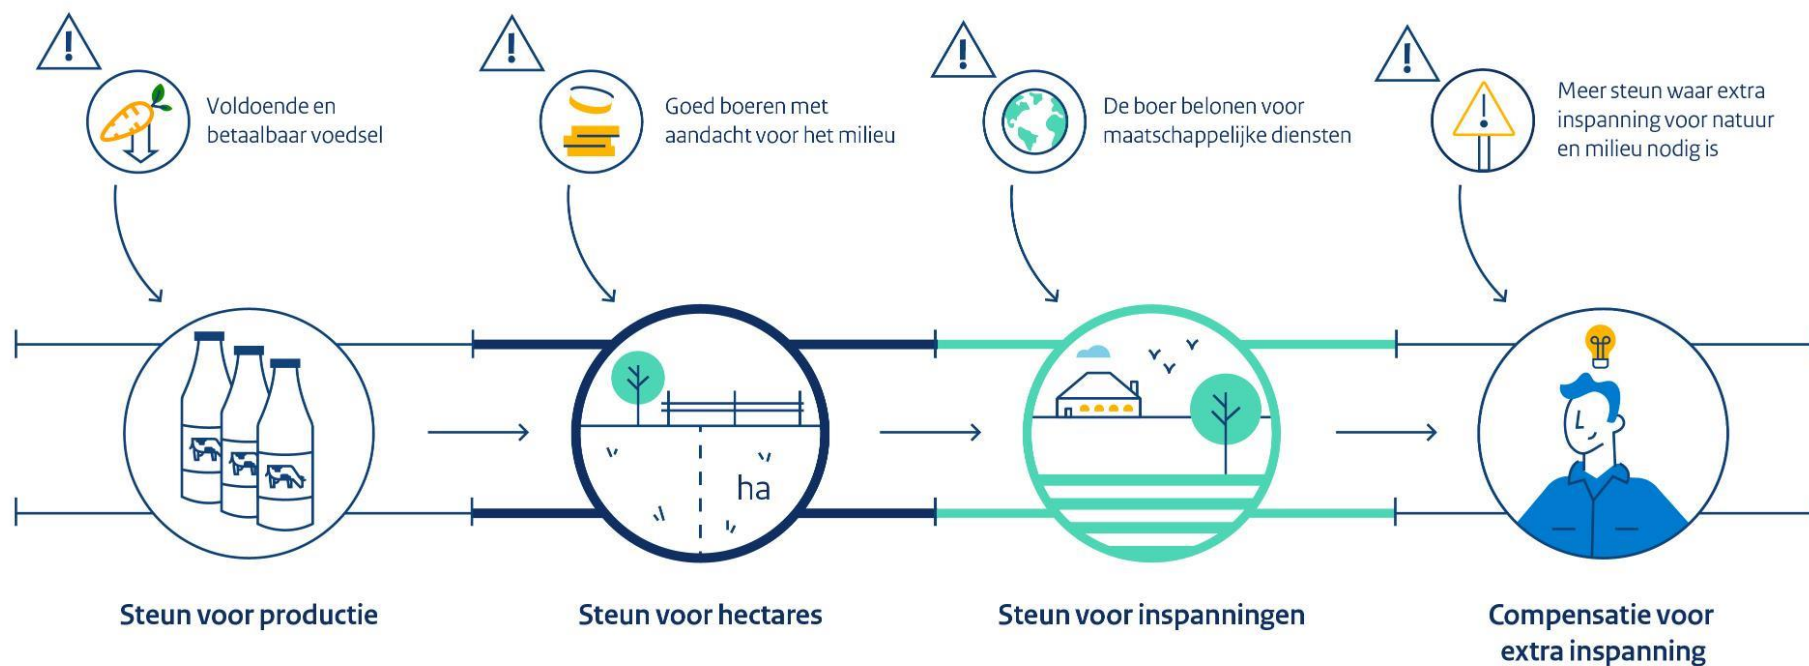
Voldoende en betaalbaar voedsel

Goed boeren met aandacht voor het milieu

De boer belonen voor maatschappelijke diensten

Meer steun waar extra inspanning voor natuur en milieu nodig is

ha

Steun voor productie

Steun voor hectares

Steun voor inspanningen

Compensatie voor extra inspanning